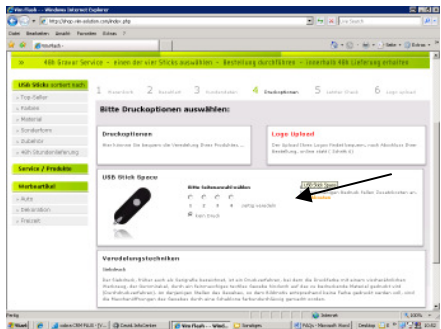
Vire Flash – Windows Internet Explorer

http://shop.vire-solution.com/index.php

Datei Bearbeiten Ansicht Favoriten Extras ?

Vireflash

USB Sticks sofort nach

Typ-Eifer

Farben

Material

Druckoptionen

Zubehör

48h Stundenlieferung

Service / Produkte

Werbeartikel

1 Modellwahl 2 Modellfarbe 3 Zubehör 4 Druckoptionen 5 Liefer-Druck 6 Logo Upload

Bitte Druckoptionen auswählen:

Druckoptionen

Logo Upload

USB Stick Space

Bitte Seitenanzahl wählen

1 2 3 4

kein Druck

Veredelungstechniken

Siebdruck

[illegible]

Internet 100%